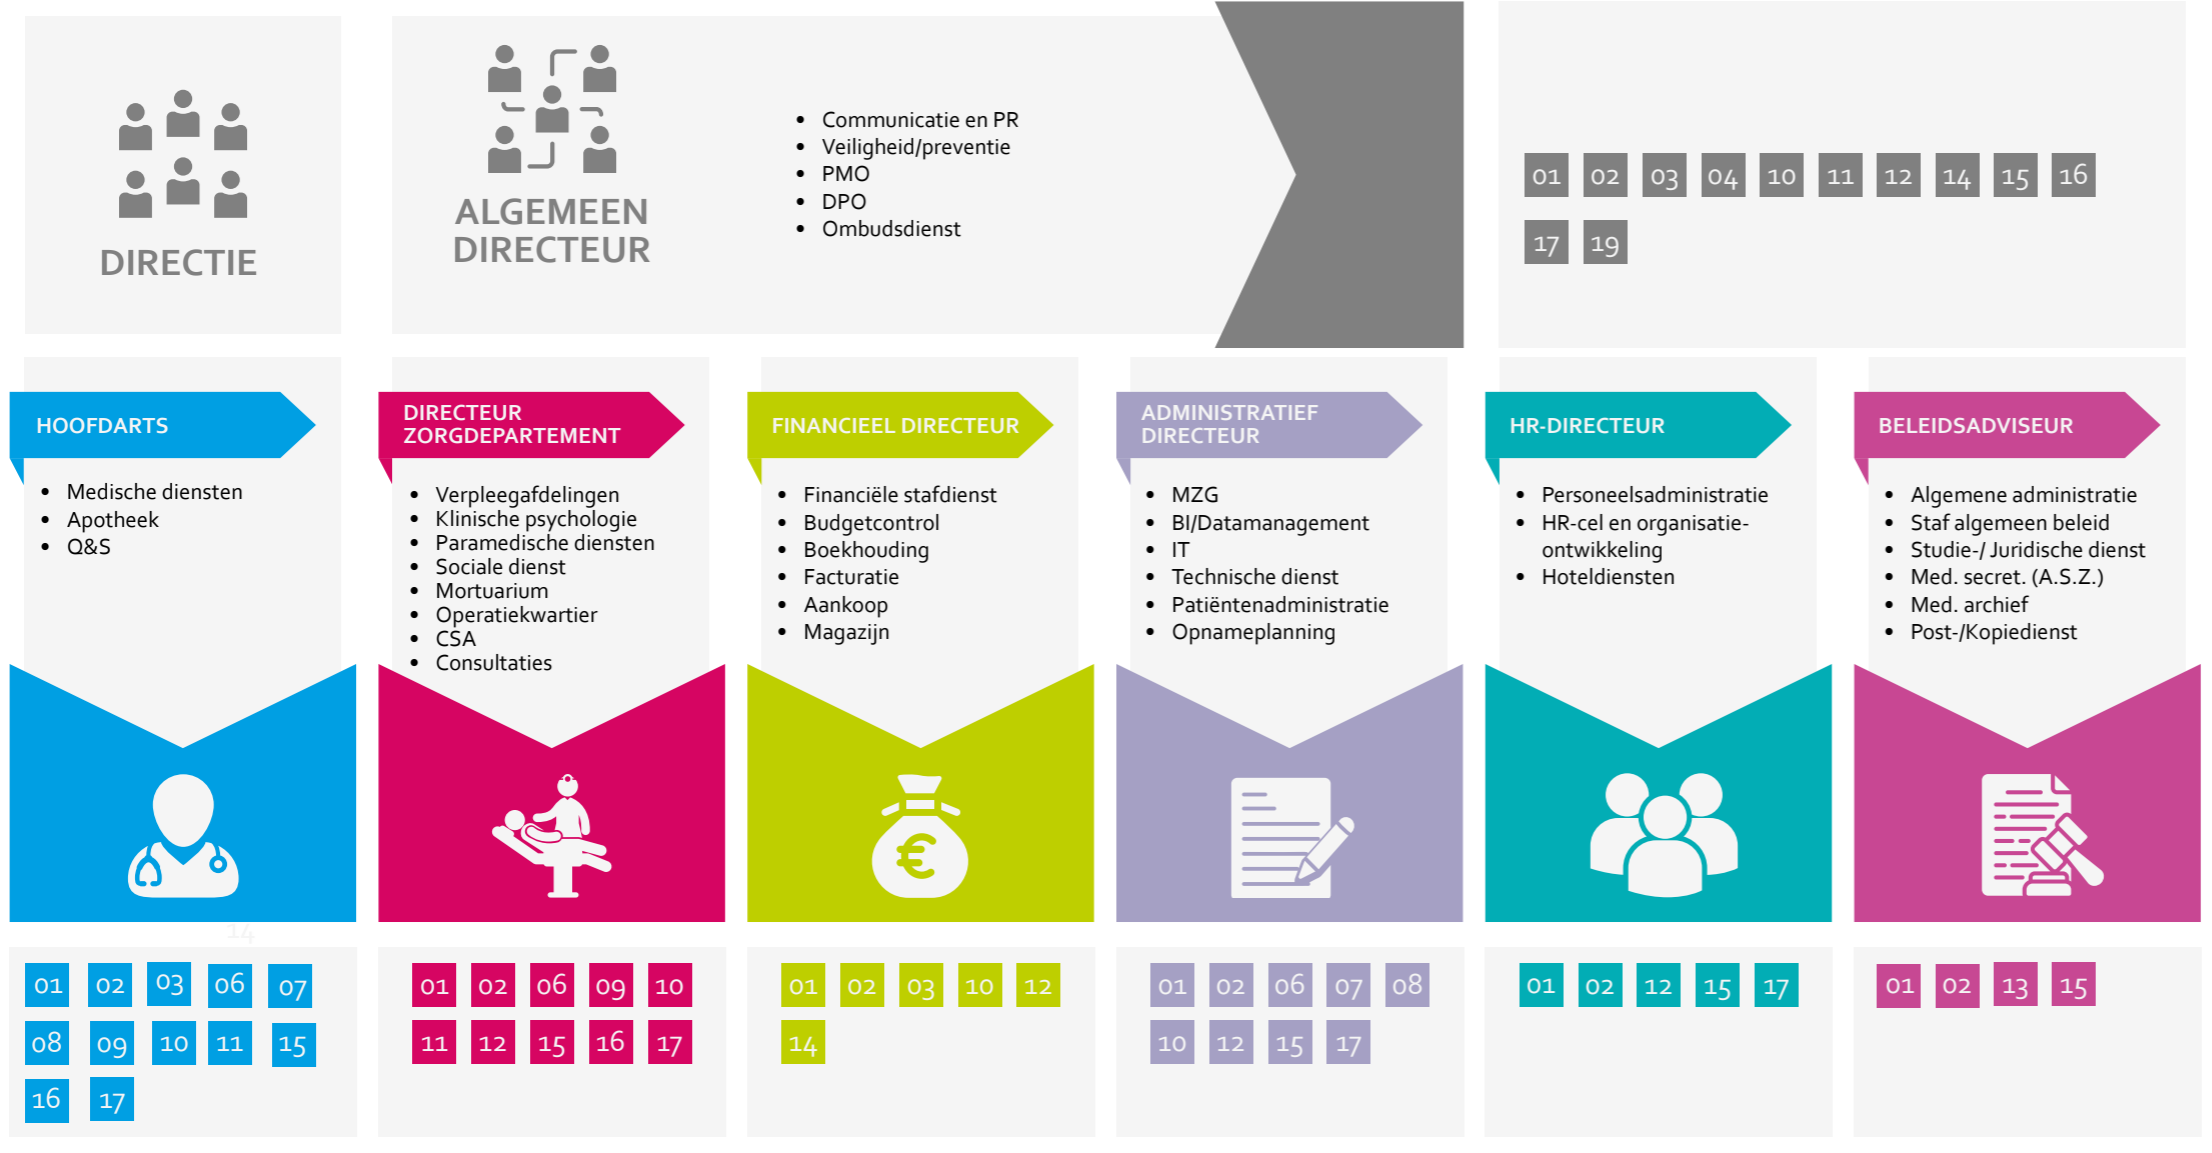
DIRECTIE

ALGEMEEN DIRECTEUR

- Communicatie en PR
- Veiligheid/preventie
- PMO
- DPO
- Ombudsdienst

01 02 03 04 10 11 12 14 15 16 17 19

HOOFDARTS

- Medische diensten
- Apotheek
- Q&S

DIRECTEUR ZORGDEPARTEMENT

- Verpleegafdelingen
- Klinische psychologie
- Paramedische diensten
- Sociale dienst
- Mortuarium
- Operatiekwartier
- CSA
- Consultaties

FINANCIEEL DIRECTEUR

- Financiële stafdienst
- Budgetcontrol
- Boekhouding
- Facturatie
- Aankoop
- Magazijn

ADMINISTRATIEF DIRECTEUR

- MZG
- BI/Datamanagement
- IT
- Technische dienst
- Patiëntenadministratie
- Opnameplanning

HR-DIRECTEUR

- Personeelsadministratie
- HR-cel en organisatieontwikkeling
- Hoteldiensten

BELEIDSADVISEUR

- Algemene administratie
- Staf algemeen beleid
- Studie-/ Juridische dienst
- Med. secret. (A.S.Z.)
- Med. archief
- Post-/Kopiedienst

01 02 03 06 07 08 09 10 11 15 16 17

01 02 06 09 10 11 12 15 16 17

01 02 03 10 12 14

01 02 06 07 08 10 12 15 17

01 02 12 15 17

01 02 13 15